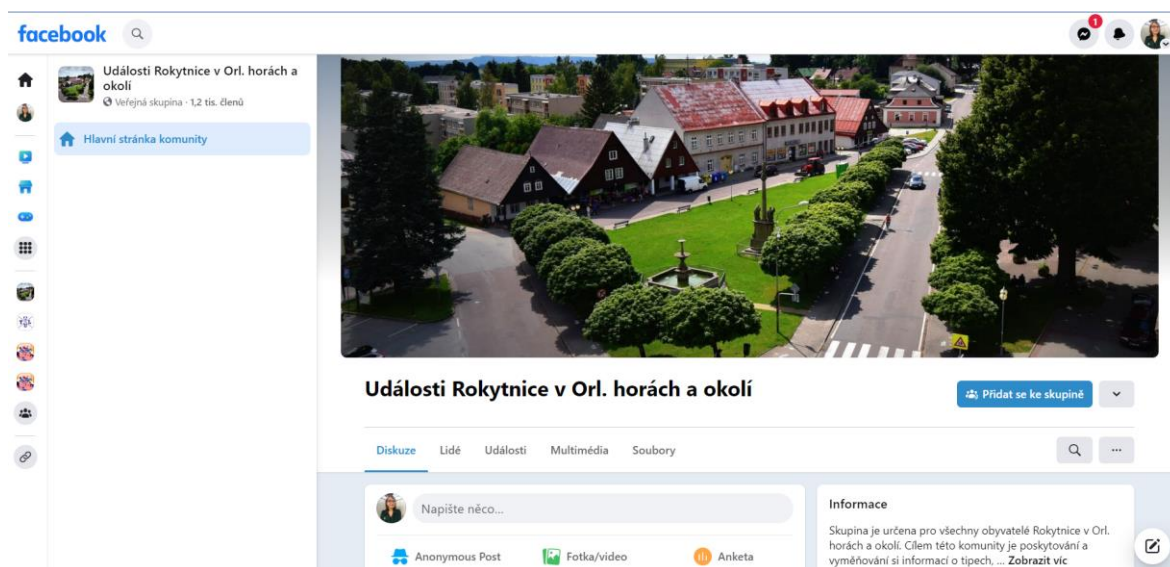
facebook

1

Události Rokytnice v Orl. horách a okolí
Veřejná skupina · 1,2 tis. členů

Hlavní stránka komunity

Události Rokytnice v Orl. horách a okolí

Přidat se ke skupině

Diskuze Lidé Události Multimédia Soubory

...

Napište něco...

Anonymous Post Fotka/video Anketa

Informace

Skupina je určena pro všechny obyvatelé Rokytnice v Orl. horách a okolí. Cílem této komunity je poskytování a vyměňování si informací o tipech, ... Zobrazit víc